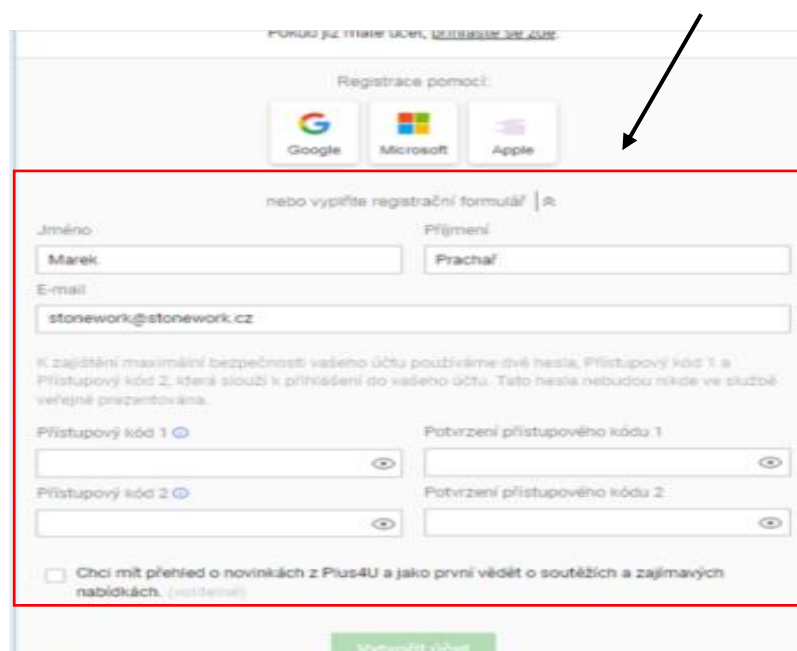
Pokud již máte účet, přihlaste se zde.

Registrace pomocí:

Google

Microsoft

Apple

nebo vyplňte registrační formulář

Jméno

Marek

Příjmení

Prachař

E-mail

stonework@stonework.cz

K zajištění maximální bezpečnosti vašeho účtu používáme dvě hesla, Přístupový kód 1 a Přístupový kód 2, která slouží k přihlášení do vašeho účtu. Tato hesla nebudou nikde ve službě veřejně prezentována.

Přístupový kód 1

Potvrzení přístupového kódu 1

Přístupový kód 2

Potvrzení přístupového kódu 2

Chci mít přehled o novinkách z Plus4U a jako první vědět o soutěžích a zajímavých nabídkách. (volitelné)

Vytvořit účet